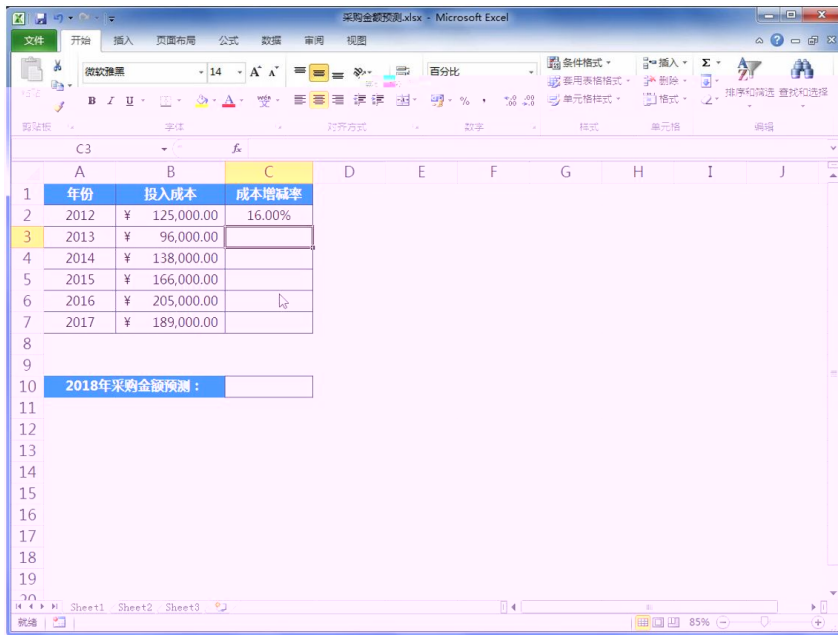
采购金额预测.xlsx - Microsoft Excel

文件 开始 插入 页面布局 公式 数据 审阅 视图

微软雅黑 14 A A 百分比 条件格式 套用表格格式 单元格样式 插入 删除 格式 排序和筛选 查找和选择

剪贴板 字体 对齐方式 数字 样式 单元格 编辑

C3 $f_x$

| | A | B | C | D | E | F | G | H | I | J |
|---|---|---|---|---|---|---|---|---|---|---|
| 1 | 年份 | 投入成本 | 成本增减率 | | | | | | | |
| 2 | 2012 | ¥ 125,000.00 | 16.00% | | | | | | | |
| 3 | 2013 | ¥ 96,000.00 | | | | | | | | |
| 4 | 2014 | ¥ 138,000.00 | | | | | | | | |
| 5 | 2015 | ¥ 166,000.00 | | | | | | | | |
| 6 | 2016 | ¥ 205,000.00 | | | | | | | | |
| 7 | 2017 | ¥ 189,000.00 | | | | | | | | |
| 8 | | | | | | | | | | |
| 9 | | | | | | | | | | |
| 10 | 2018年采购金额预测： | | | | | | | | | |
| 11 | | | | | | | | | | |
| 12 | | | | | | | | | | |
| 13 | | | | | | | | | | |
| 14 | | | | | | | | | | |
| 15 | | | | | | | | | | |
| 16 | | | | | | | | | | |
| 17 | | | | | | | | | | |
| 18 | | | | | | | | | | |
| 19 | | | | | | | | | | |
| 20 | | | | | | | | | | |

Sheet1 Sheet2 Sheet3

就绪 85%